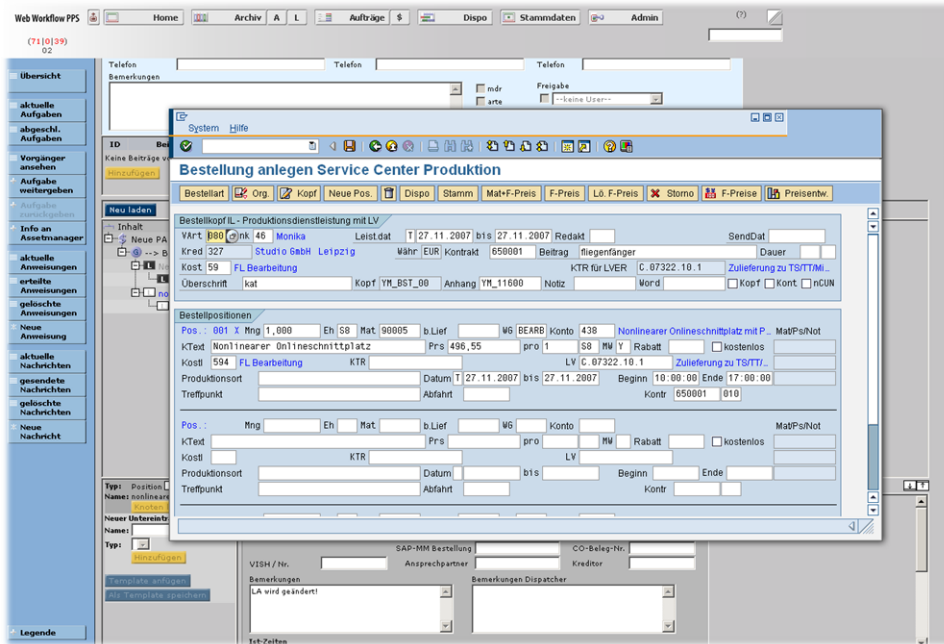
Web Workflow PPS

Home

Archiv A L

Aufträge $

Dispo

Stammdaten

Admin

(?)

(71|0|39)
02

Übersicht

aktuelle Aufgaben

abgeschl. Aufgaben

Vorgänger ansehen

Aufgabe weitergeben

Aufgabe zurückgeben

Info an Assetmanager

aktuelle Anweisungen

erteilte Anweisungen

gelöschte Anweisungen

Neue Anweisung

aktuelle Nachrichten

gesendete Nachrichten

gelöschte Nachrichten

Neue Nachricht

Legende

Telefon Telefon Telefon

Bemerkungen

mdr

arte

Freigabe

--keine User--

ID

Keine Beiträge v

Hinzufügen

Neu laden

Inhalt

Neue PA

--> B

Typ: Position

Name: nonlinear

Knoten

Neuer Unterein

Name:

Typ:

Hinzufügen

Template anfügen

Als Template speichern

SAP-MM Bestellung

CO-Beleg-Nr.

VISH / Nr.

Ansprechpartner

Kreditor

Bemerkungen

Bemerkungen Dispatcher

LA wird geändert!

Ist-Zeiten

System Hilfe

Bestellung anlegen Service Center Produktion

Bestellart | Org. | Kopf | Neue Pos. | Dispo | Stamm | Mat+F-Preis | F-Preis | Lö. F-Preis | Storno | F-Preise | Preisentw.

Bestellkopf IL - Produktionsdienstleistung mit LV

VArt D80 nk 46 Monika Leist.dat T 27.11.2007 bis 27.11.2007 Redakt SendDat

Kred 327 Studio GmbH Leipzig Währ EUR Kontrakt 650001 Beitrag fliegenfänger Dauer

Kost 59 FL Bearbeitung KTR für LVER C.07322.10.1 Zulieferung zu TS/TT/Mi...

Überschrift kat Kopf YM_BST_00 Anhang YM_11600 Notiz Word Kopf Kont. nCUN

Bestellpositionen

Pos.: 001 X Mng 1,000 Eh S8 Mat 90005 b.Lief WG BEARB Konto 438 Nonlinearer Onlineschnittplatz mit P... Mat/Ps/Not

KText Nonlinearer Onlineschnittplatz Prs 496,55 pro 1 S8 MW Y Rabatt kostenlos

Kostl 594 FL Bearbeitung KTR LV C.07322.10.1 Zulieferung zu TS/TT/...

Produktionsort Datum T 27.11.2007 bis 27.11.2007 Beginn 10:00:00 Ende 17:00:00

Treffpunkt Abfahrt Kontr 650001 010

Pos.: Mng Eh Mat b.Lief WG Konto Mat/Ps/Not

KText Prs pro MW Rabatt kostenlos

Kostl KTR LV

Produktionsort Datum bis Beginn Ende

Treffpunkt Abfahrt Kontr